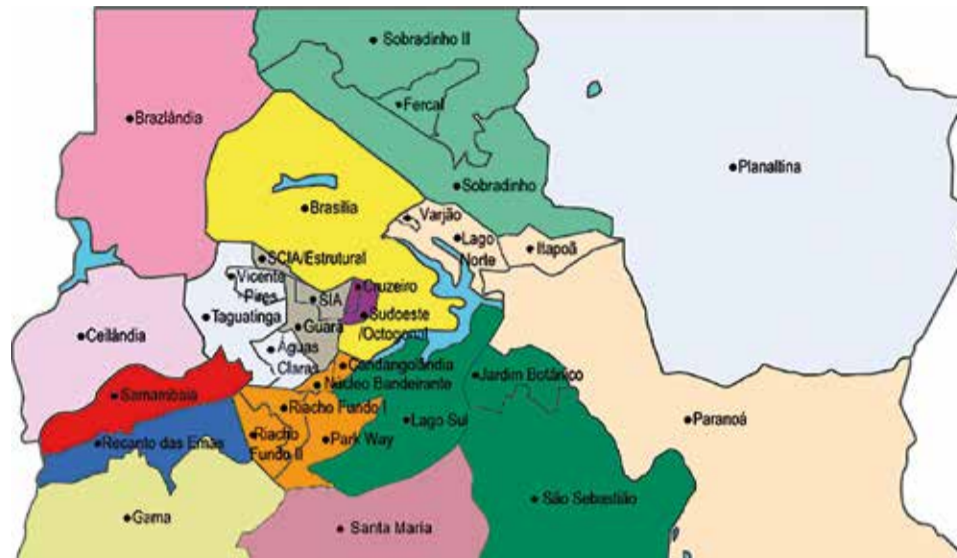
Sobradinho II

Fercal

Brazlândia

Planaltina

Sobradinho

Brasília

Varjão

Lago Norte

Itapoã

SCIA/Estrutural

Vicente Pires

Cruzeiro

SIA

Taguatinga

Sudoeste /Octogonal

Guará

Ceilândia

Águas Claras

Candangolândia

Núcleo Bandeirante

Jardim Botânico

Samambaia

Riacho Fundo I

Lago Sul

Paranoá

Recanto das Emas

Riacho Fundo II

Park Way

São Sebastião

Gama

Santa Maria